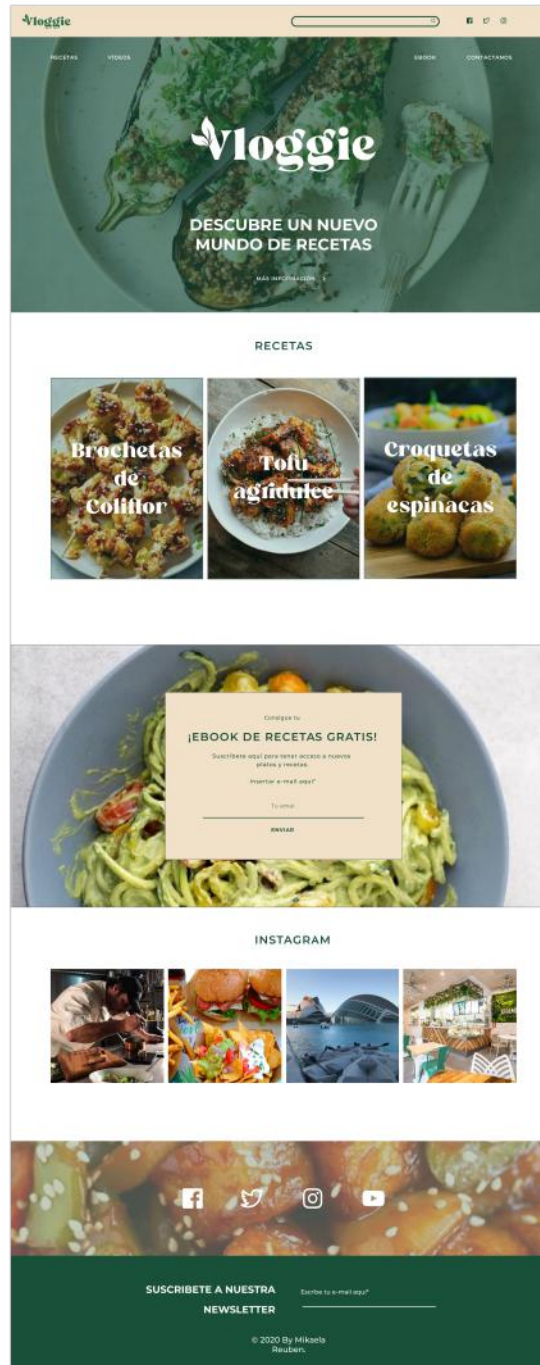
Vloggie

RECETAS VIDEOS EBOOK CONTACTANOS

Vloggie

DESCUBRE UN NUEVO MUNDO DE RECETAS

MÁS INFORMACIÓN

RECETAS

Brochetas de Coliflor

Tofu agridulce

Croquetas de espinacas

Consigue tu

¡EBOOK DE RECETAS GRATIS!

Suscríbete aquí para tener acceso a nuevos platos y recetas.

Insertar e-mail aquí*

Tu email

ENVIAR

INSTAGRAM

SUSCRIBETE A NUESTRA NEWSLETTER

Escribe tu e-mail aquí*

© 2020 By Mikaela Reuben.